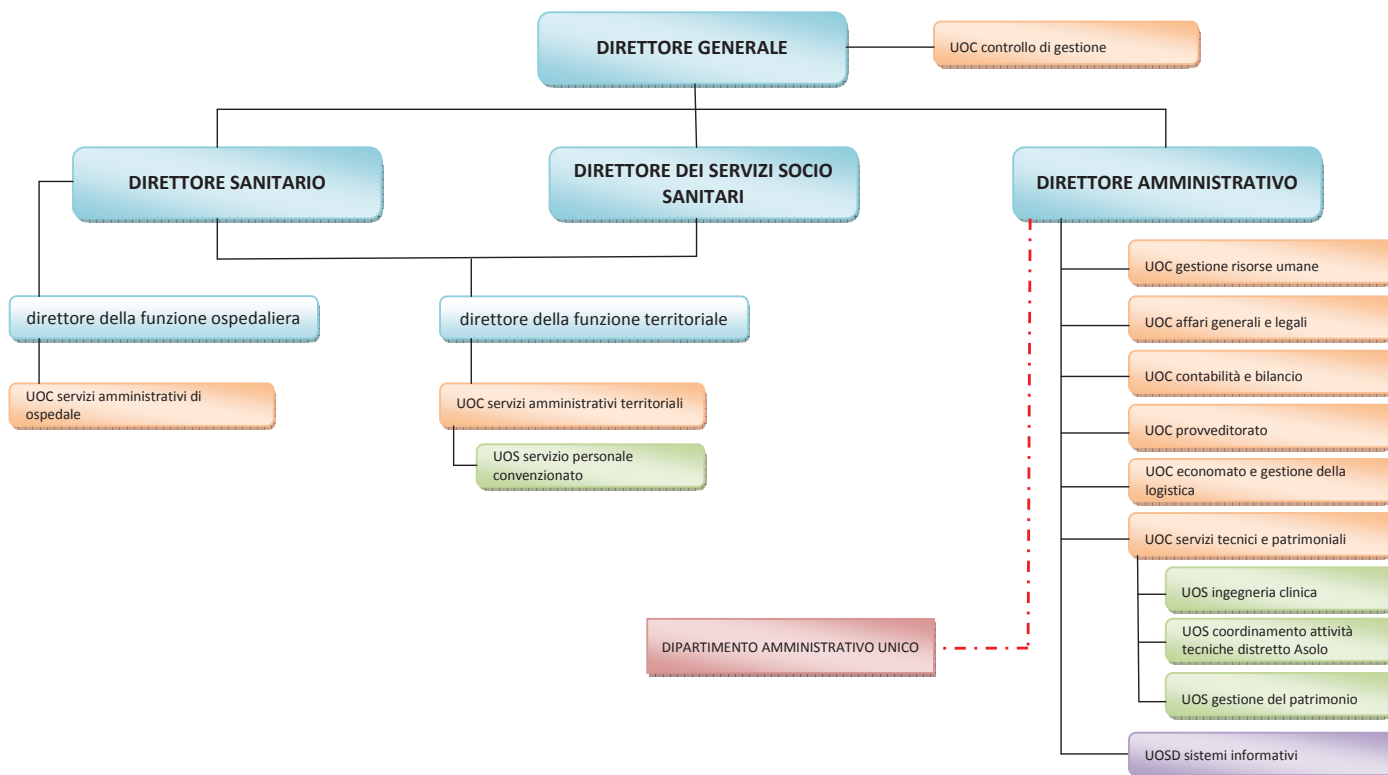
DIRETTORE GENERALE

UOC controllo di gestione

DIRETTORE SANITARIO

DIRETTORE DEI SERVIZI SOCIO SANITARI

DIRETTORE AMMINISTRATIVO

direttore della funzione ospedaliera

direttore della funzione territoriale

UOC servizi amministrativi di ospedale

UOC servizi amministrativi territoriali

UOS servizio personale convenzionato

UOC gestione risorse umane

UOC affari generali e legali

UOC contabilità e bilancio

UOC provveditorato

UOC economato e gestione della logistica

UOC servizi tecnici e patrimoniali

UOS ingegneria clinica

UOS coordinamento attività tecniche distretto Asolo

UOS gestione del patrimonio

UOSD sistemi informativi

DIPARTIMENTO AMMINISTRATIVO UNICO